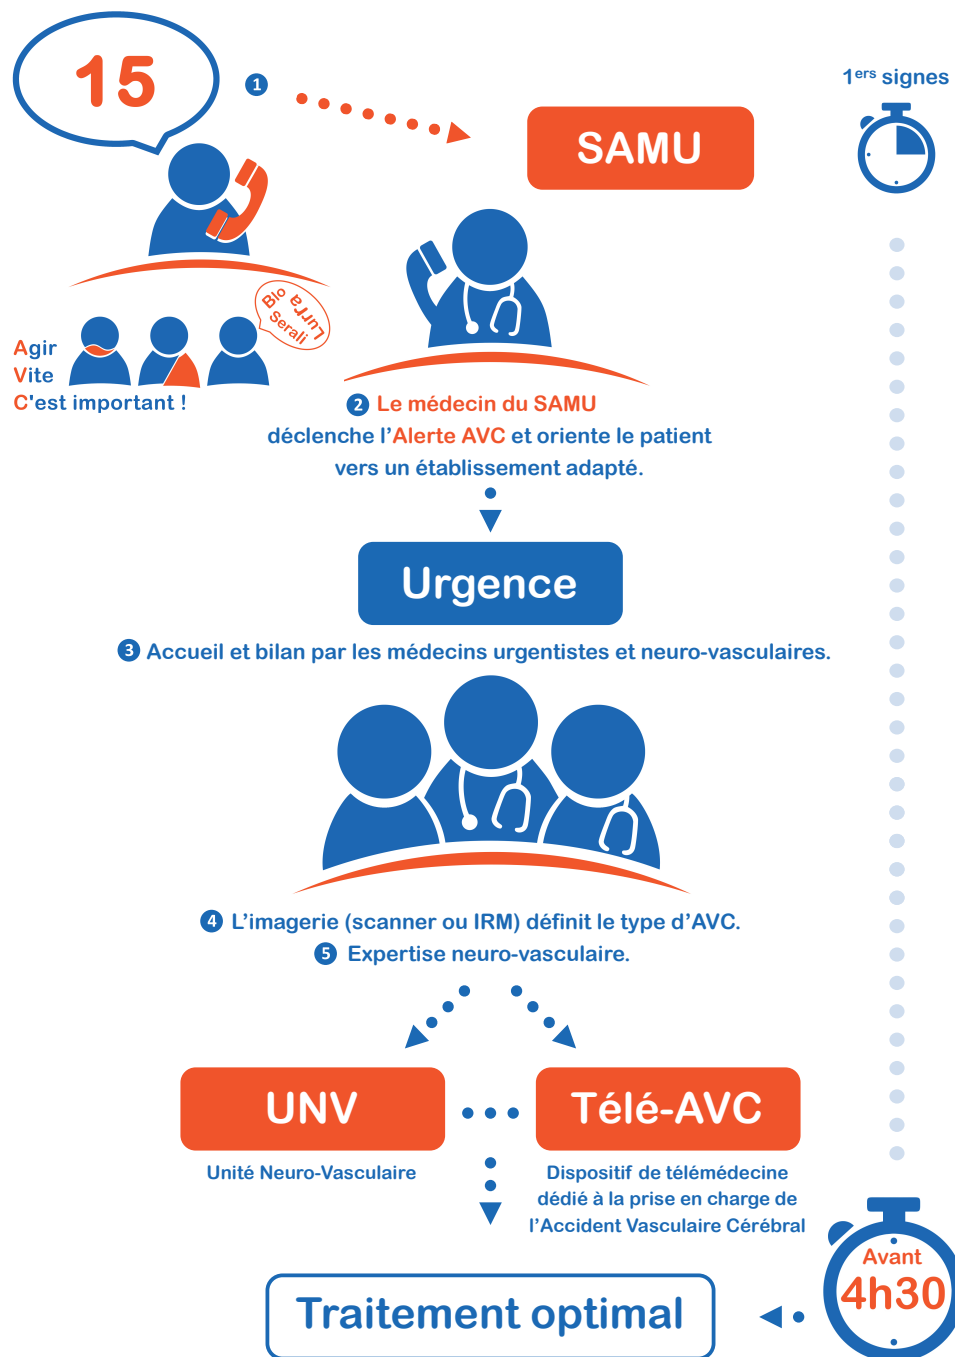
15

1

SAMU

$1^{ers}$ signes

Bio Lurra Serali

Agir
Vite
C'est important !

2 Le médecin du SAMU déclenche l'Alerte AVC et oriente le patient vers un établissement adapté.

Urgence

3 Accueil et bilan par les médecins urgentistes et neuro-vasculaires.

4 L'imagerie (scanner ou IRM) définit le type d'AVC.
5 Expertise neuro-vasculaire.

UNV

Unité Neuro-Vasculaire

Télé-AVC

Dispositif de télémédecine dédié à la prise en charge de l'Accident Vasculaire Cérébral

Traitement optimal

Avant
4h30